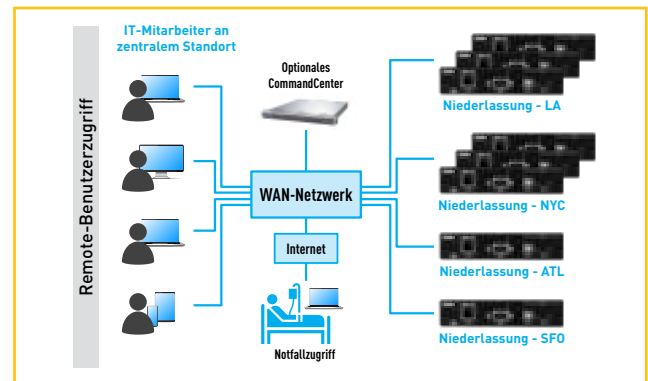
Remote-Benutzerzugriff

IT-Mitarbeiter an zentralem Standort

Optionales CommandCenter

WAN-Netzwerk

Internet

Notfallzugriff

Niederlassung - LA

Niederlassung - NYC

Niederlassung - ATL

Niederlassung - SFO